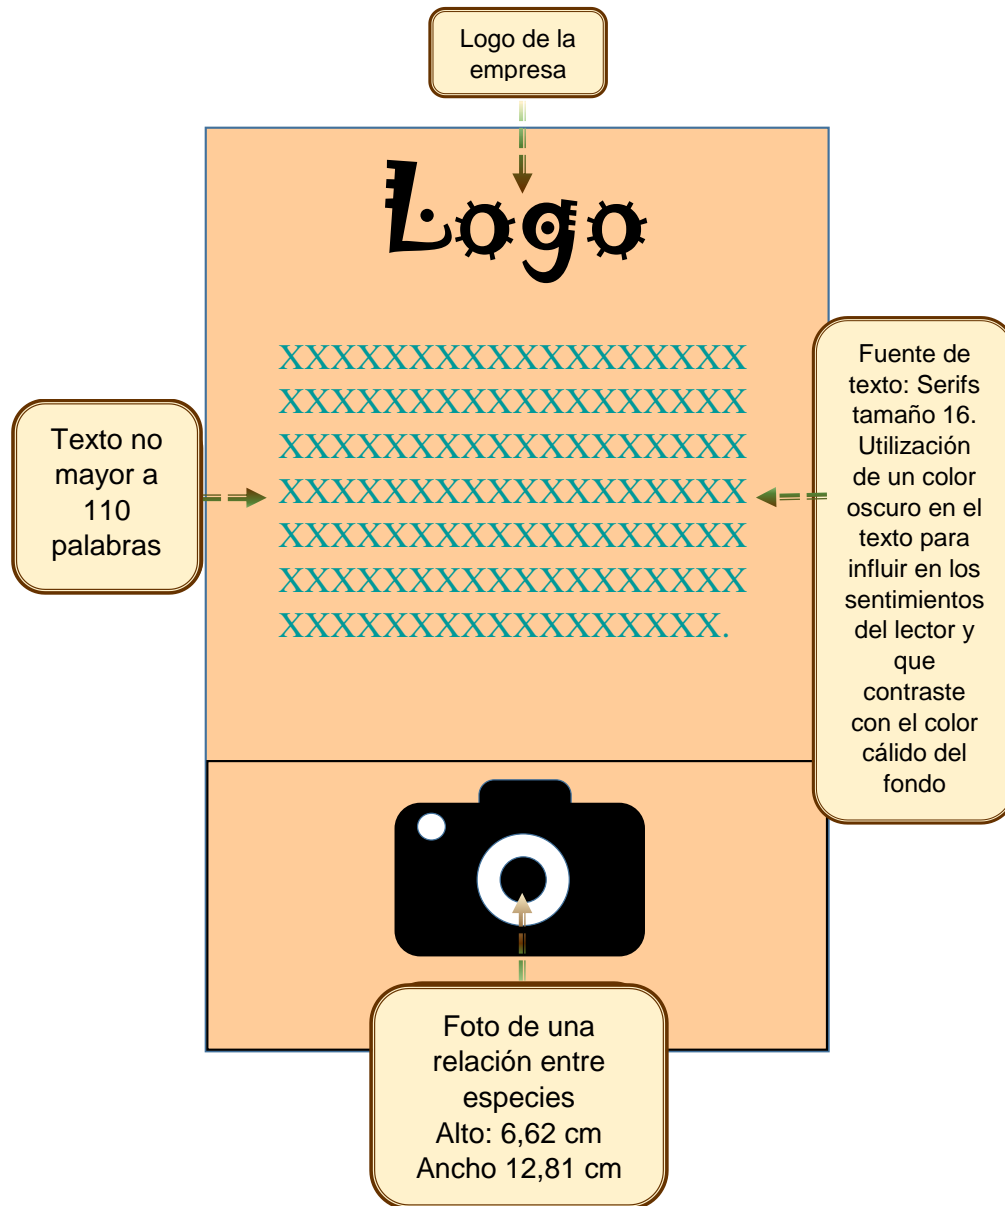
Logo de la empresa

Logo

Texto no mayor a 110 palabras

XXXXXXXXXXXXXXXXXX
XXXXXXXXXXXXXXXXXX
XXXXXXXXXXXXXXXXXX
XXXXXXXXXXXXXXXXXX
XXXXXXXXXXXXXXXXXX
XXXXXXXXXXXXXXXXXX
XXXXXXXXXXXXXXXXX.

Fuente de texto: Serifs tamaño 16. Utilización de un color oscuro en el texto para influir en los sentimientos del lector y que contraste con el color cálido del fondo

Foto de una relación entre especies
Alto: 6,62 cm
Ancho 12,81 cm